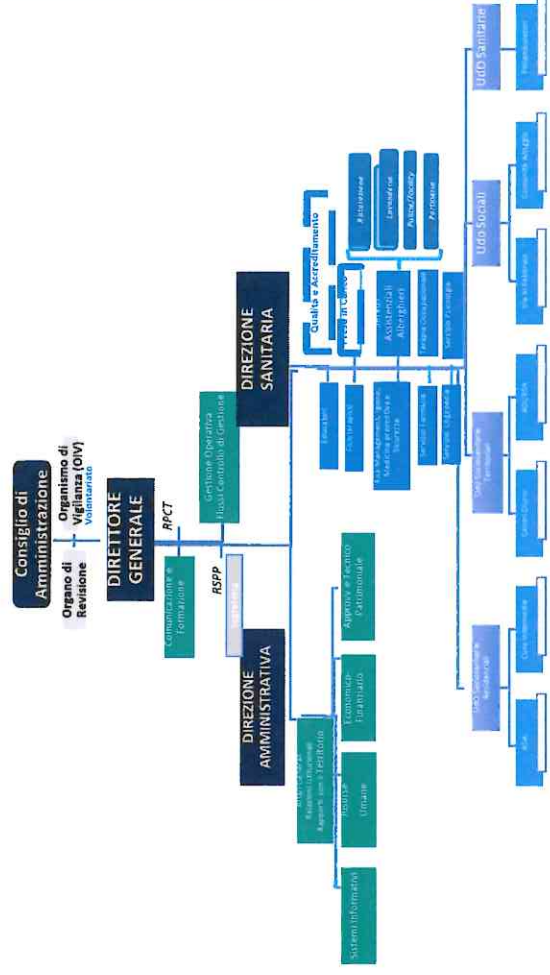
Consiglio di Amministrazione

Organo di Revisione

Organismo di Vigilanza (OIV) Volontariato

DIRETTORE GENERALE

RPCT

RSPP

Comunicazione e Formazione

Gestione Operativa Flussi Controllo di Gestione

DIREZIONE AMMINISTRATIVA

DIREZIONE SANITARIA

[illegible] Rapporti con il Territorio

Risorse Umane

Economico-Finanziario

Approvv. e Tecnico Patrimoniale

Sistemi Informativi

Qualità e Accreditamento

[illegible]

Educatori

Fisioterapisti

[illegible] Medicina preventiva e Sicurezza

Servizi Assistenziali Alberghieri

Terapia Occupazionale

Servizio Famiglie

Servizio Psicologia

Servizi Logopedia

Ristorazione

Lavanderia

Pulizie/Facility

Portineria

UdO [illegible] Residenziali

RSA

Cure Intermedie

UdO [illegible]

Centro Diurno

ADI/RSA

UdO Sociali

Via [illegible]

Comunità Alloggio

UdO Sanitarie

Poliambulatorio